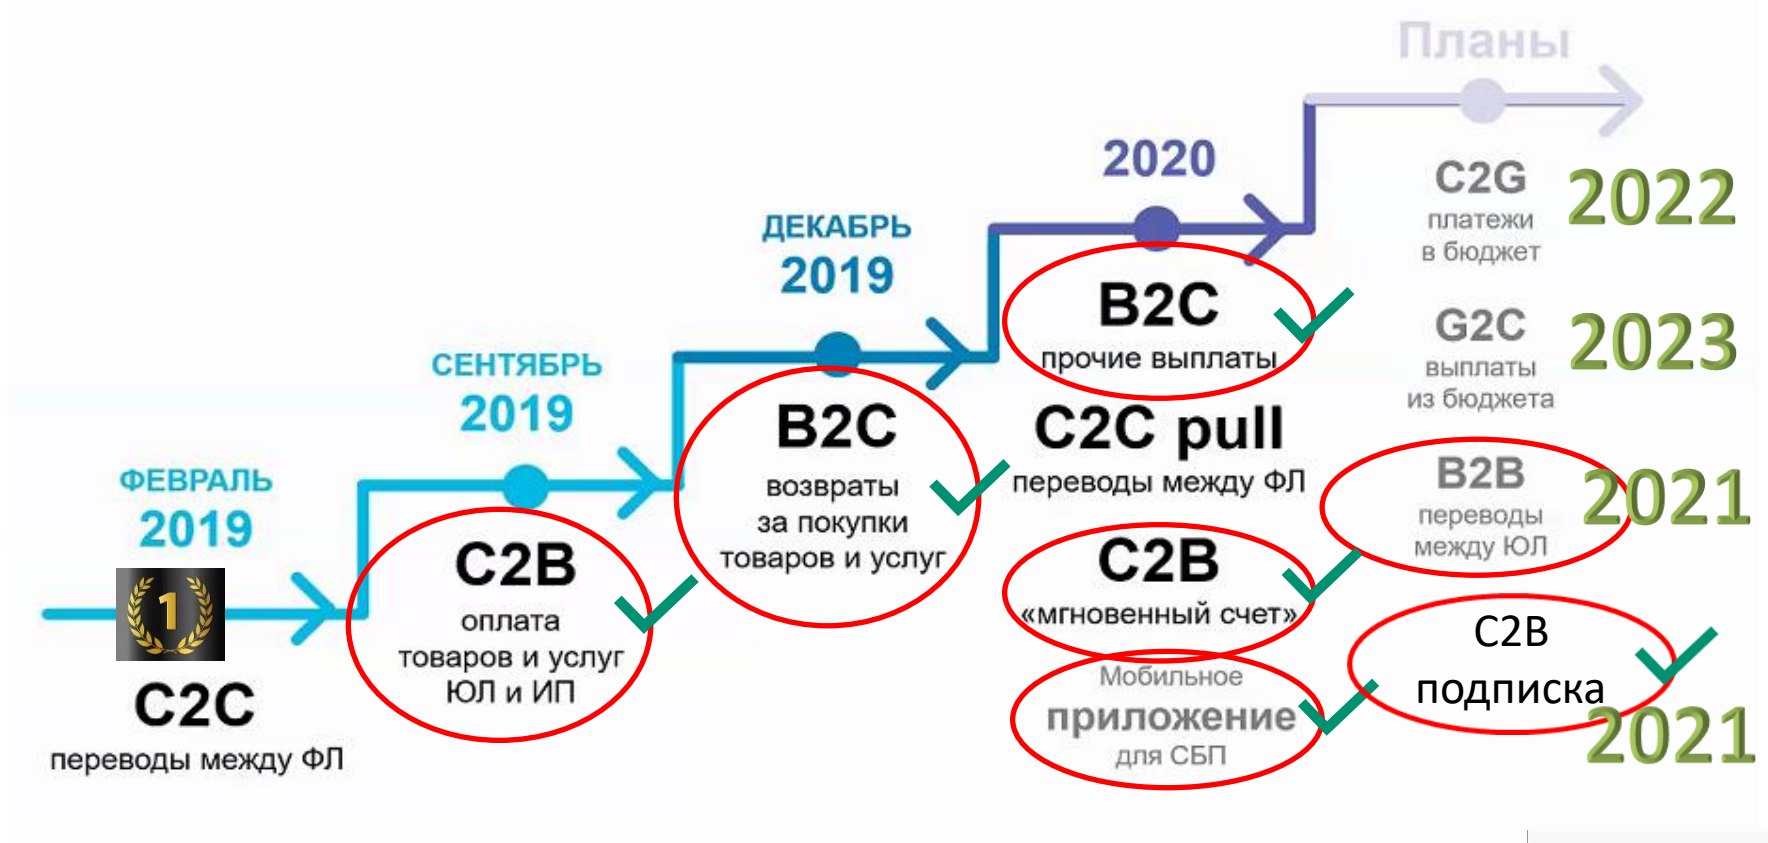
Планы

ФЕВРАЛЬ
2019

1

C2C
переводы между ФЛ

СЕНТЯБРЬ
2019

C2B
оплата
товаров и услуг
ЮЛ и ИП

ДЕКАБРЬ
2019

B2C
возвраты
за покупки
товаров и услуг

2020

B2C
прочие выплаты

C2C pull
переводы между ФЛ

C2B
«мгновенный счет»

Мобильное
приложение
для СБП

C2G
платежи
в бюджет
2022

G2C
выплаты
из бюджета
2023

B2B
переводы
между ЮЛ
2021

C2B
подписка
2021